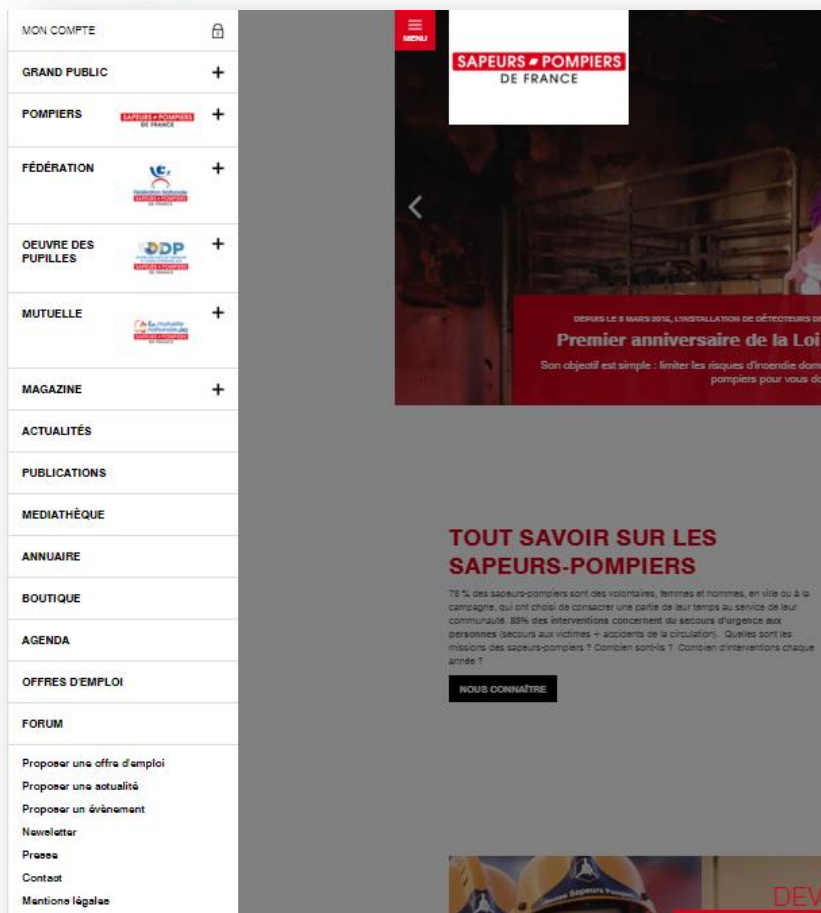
MON COMPTE

GRAND PUBLIC +

POMPIERS SAPEURS POMPIERS DE FRANCE +

FÉDÉRATION Fédération Nationale SAPEURS POMPIERS DE FRANCE +

OEUVRE DES PUPILLES ODP SAPEURS POMPIERS DE FRANCE +

MUTUELLE La mutuelle nationale des SAPEURS POMPIERS DE FRANCE +

MAGAZINE +

ACTUALITÉS

PUBLICATIONS

MEDIATHÈQUE

ANNUAIRE

BOUTIQUE

AGENDA

OFFRES D'EMPLOI

FORUM

Proposer une offre d'emploi
Proposer une actualité
Proposer un événement
Newsletter
Presse
Contact
Mentions légales

MENU

SAPEURS POMPIERS DE FRANCE

DEPUIS LE 8 MARS 2015, L'INSTALLATION DE DÉTECTEURS DE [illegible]

Premier anniversaire de la Loi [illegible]

Son objectif est simple : limiter les risques d'incendie dom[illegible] pompiers pour vous do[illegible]

TOUT SAVOIR SUR LES SAPEURS-POMPIERS

78 % des sapeurs-pompiers sont des volontaires, femmes et hommes, en ville ou à la campagne, qui ont choisi de consacrer une partie de leur temps au service de leur communauté. 83% des interventions concernent du secours d'urgence aux personnes (secours aux victimes + accidents de la circulation). Quelles sont les missions des sapeurs-pompiers ? Combien sont-ils ? Combien d'interventions chaque année ?

NOUS CONNAÎTRE

DEV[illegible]